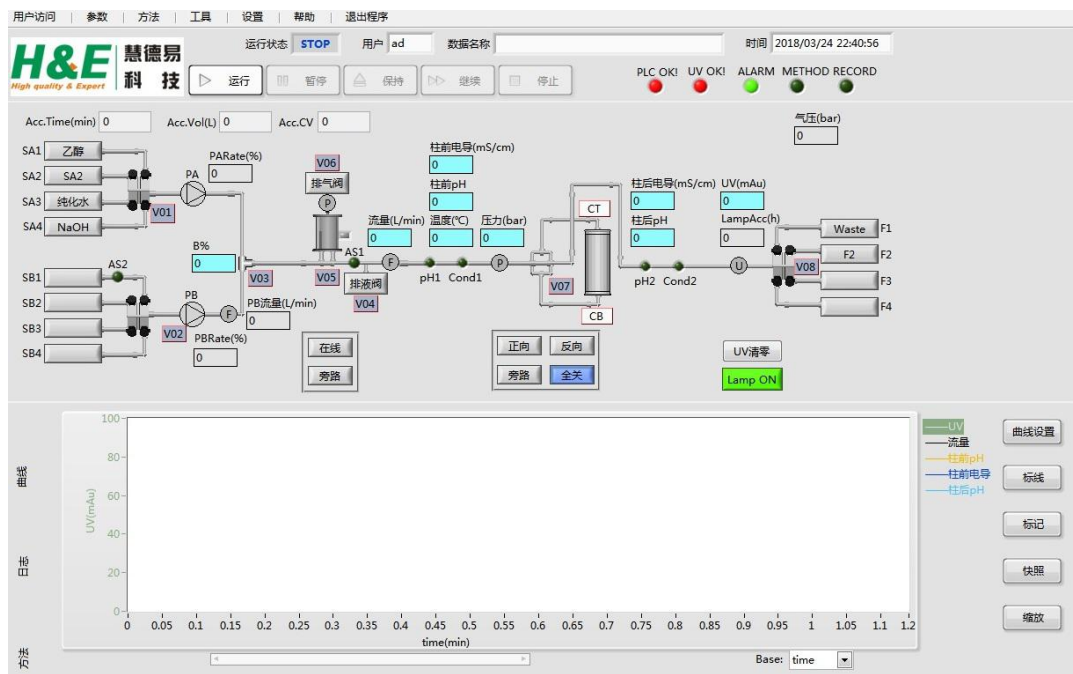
用户访问 | 参数 | 方法 | 工具 | 设置 | 帮助 | 退出程序

H&E 慧德易 科技
High quality & Expert

运行状态 STOP 用户 ad 数据名称 时间 2018/03/24 22:40:56

运行 暂停 保持 继续 停止

PLC OK! UV OK! ALARM METHOD RECORD

Acc.Time(min) 0 Acc.Vol(L) 0 Acc.CV 0

气压(bar) 0

SA1 乙醇
SA2 SA2
SA3 纯化水
SA4 NaOH

PA PARate(%) 0
V01
V06 排气阀
柱前电导(mS/cm) 0
柱前pH 0
流量(L/min) 0 温度(℃) 0 压力(bar) 0
B% 0
V03 V05 AS1 pH1 Cond1
排液阀 V04
CT
CB
V07
柱后电导(mS/cm) 0 UV(mAu) 0
柱后pH 0 LampAcc(h) 0
pH2 Cond2
Waste F1
F2 F2
F3
F4
V08

AS2
SB1
SB2
SB3
SB4
PB
V02
PB流量(L/min) 0
PBRate(%) 0

在线
旁路

正向 反向
旁路 全关

UV清零
Lamp ON

曲线
日志
方法

100
80
60
40
20
0
UV(mAu)
0 0.05 0.1 0.15 0.2 0.25 0.3 0.35 0.4 0.45 0.5 0.55 0.6 0.65 0.7 0.75 0.8 0.85 0.9 0.95 1 1.05 1.1 1.2
time(min)

UV
流量
柱前pH
柱前电导
柱后pH

曲线设置
标线
标记
快照
缩放

Base: time